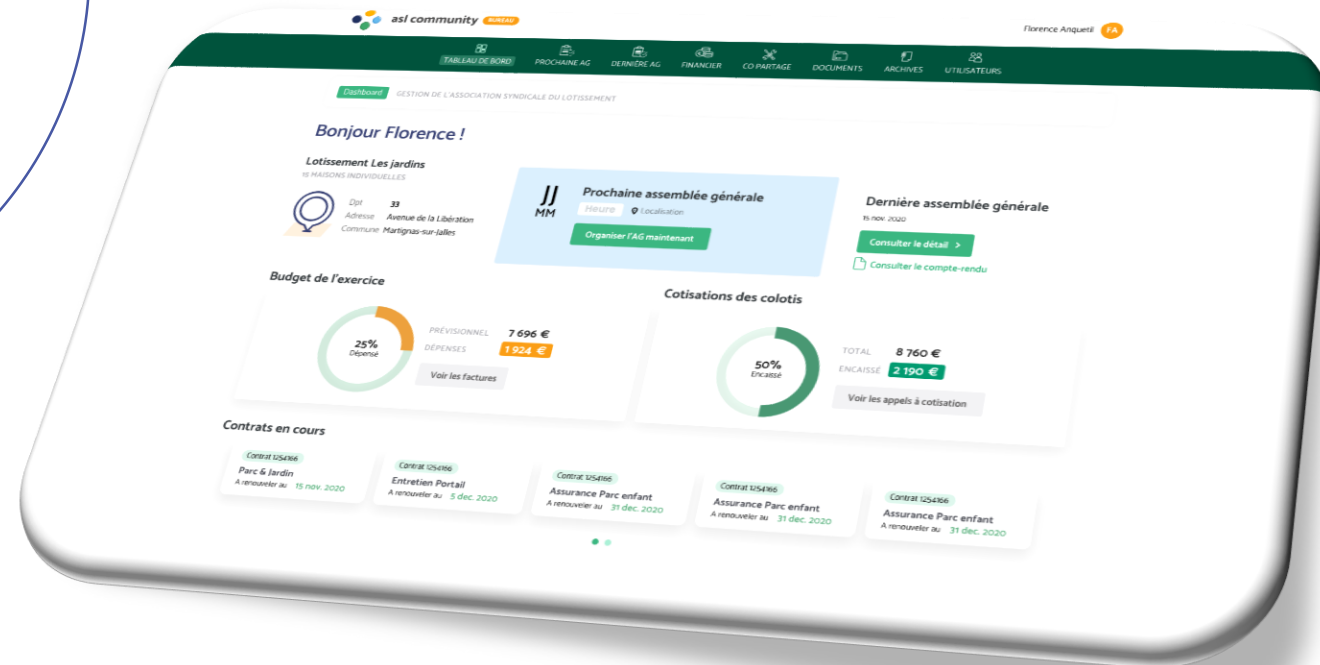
asl community BUREAU

Florence Anquetil FA

TABLEAU DE BORD PROCHAINE AG DERNIÈRE AG FINANCIER CO PARTAGE DOCUMENTS ARCHIVES UTILISATEURS

Dashboard GESTION DE L'ASSOCIATION SYNDICALE DU LOTISSEMENT

Bonjour Florence !

Lotissement Les jardins
15 MAISONS INDIVIDUELLES

Dpt 33
Adresse Avenue de la Libération
Commune Martignas-sur-Jalles

JJ
MM

Prochaine assemblée générale
Heure Localisation
Organiser l'AG maintenant

Dernière assemblée générale
15 nov. 2020
Consulter le détail >
Consulter le compte-rendu

Budget de l'exercice

25%
Dépensé

PRÉVISIONNEL 7 696 €
DÉPENSES 1 924 €
Voir les factures

Cotisations des colotis

50%
Encaissé

TOTAL 8 760 €
ENCAISSÉ 2 190 €
Voir les appels à cotisation

Contrats en cours

Contrat 1254166
Parc & Jardin
A renouveler au 15 nov. 2020

Contrat 1254166
Entretien Portail
A renouveler au 5 dec. 2020

Contrat 1254166
Assurance Parc enfant
A renouveler au 31 dec. 2020

Contrat 1254166
Assurance Parc enfant
A renouveler au 31 dec. 2020

Contrat 1254166
Assurance Parc enfant
A renouveler au 31 dec. 2020